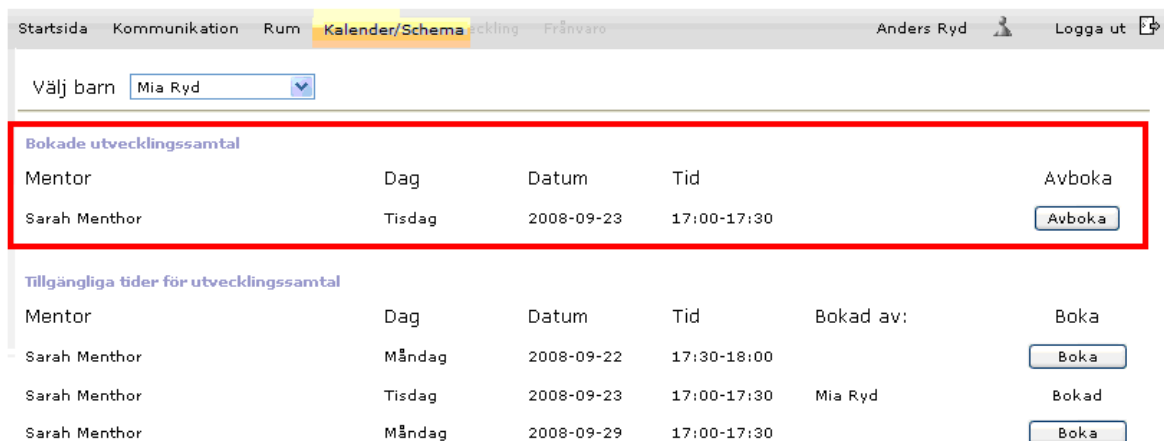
Startsida Kommunikation Rum Kalender/Schema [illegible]eckling Frånvaro Anders Ryd Logga ut

Välj barn Mia Ryd

Bokade utvecklingssamtal

| Mentor | Dag | Datum | Tid | Avboka |
|---|---|---|---|---|
| Sarah Menthor | Tisdag | 2008-09-23 | 17:00-17:30 | Avboka |

Tillgängliga tider för utvecklingssamtal

| Mentor | Dag | Datum | Tid | Bokad av: | Boka |
|---|---|---|---|---|---|
| Sarah Menthor | Måndag | 2008-09-22 | 17:30-18:00 | | Boka |
| Sarah Menthor | Tisdag | 2008-09-23 | 17:00-17:30 | Mia Ryd | Bokad |
| Sarah Menthor | Måndag | 2008-09-29 | 17:00-17:30 | | Boka |